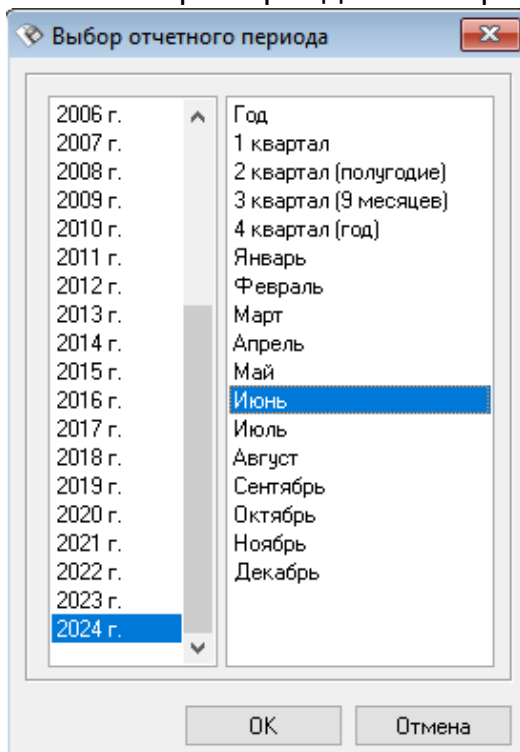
Выбор отчетного периода

2006 г.
2007 г.
2008 г.
2009 г.
2010 г.
2011 г.
2012 г.
2013 г.
2014 г.
2015 г.
2016 г.
2017 г.
2018 г.
2019 г.
2020 г.
2021 г.
2022 г.
2023 г.
2024 г.

Год
1 квартал
2 квартал (полугодие)
3 квартал (9 месяцев)
4 квартал (год)
Январь
Февраль
Март
Апрель
Май
Июнь
Июль
Август
Сентябрь
Октябрь
Ноябрь
Декабрь

OK
Отмена